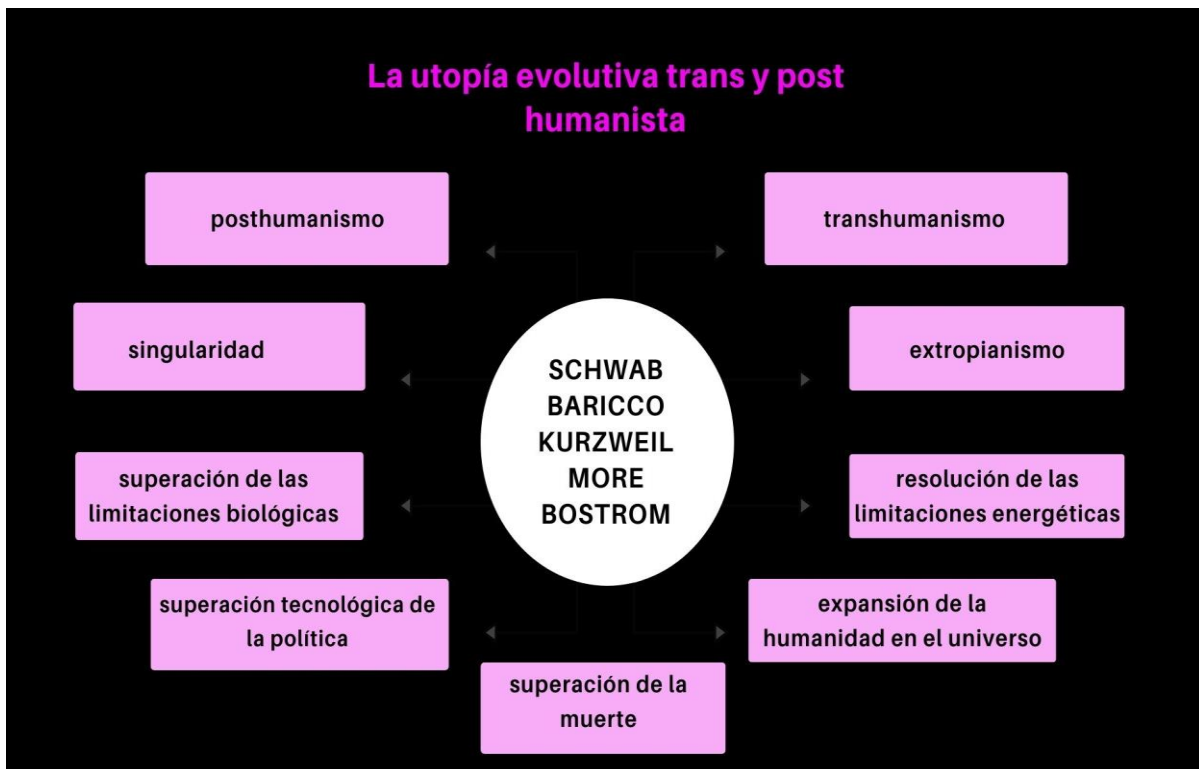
La utopía evolutiva trans y post humanista

posthumanismo

transhumanismo

singularidad

SCHWAB
BARICCO
KURZWEIL
MORE
BOSTROM

extropianismo

superación de las limitaciones biológicas

resolución de las limitaciones energéticas

superación tecnológica de la política

expansión de la humanidad en el universo

superación de la muerte